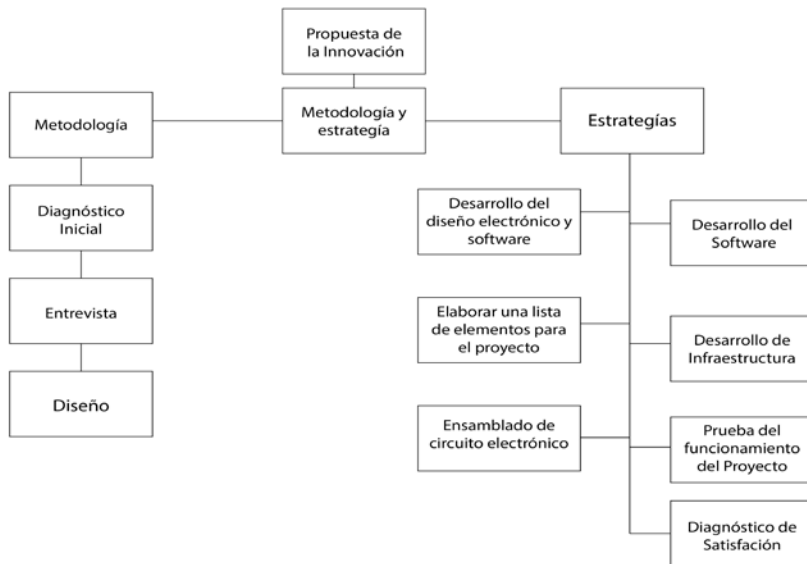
Propuesta de la Innovación

Metodología

Metodología y estrategía

Estrategías

Diagnóstico Inicial

Entrevista

Diseño

Desarrollo del diseño electrónico y software

Desarrollo del Software

Elaborar una lista de elementos para el proyecto

Desarrollo de Infraestructura

Ensamblado de circuito electrónico

Prueba del funcionamiento del Proyecto

Diagnóstico de Satisfación